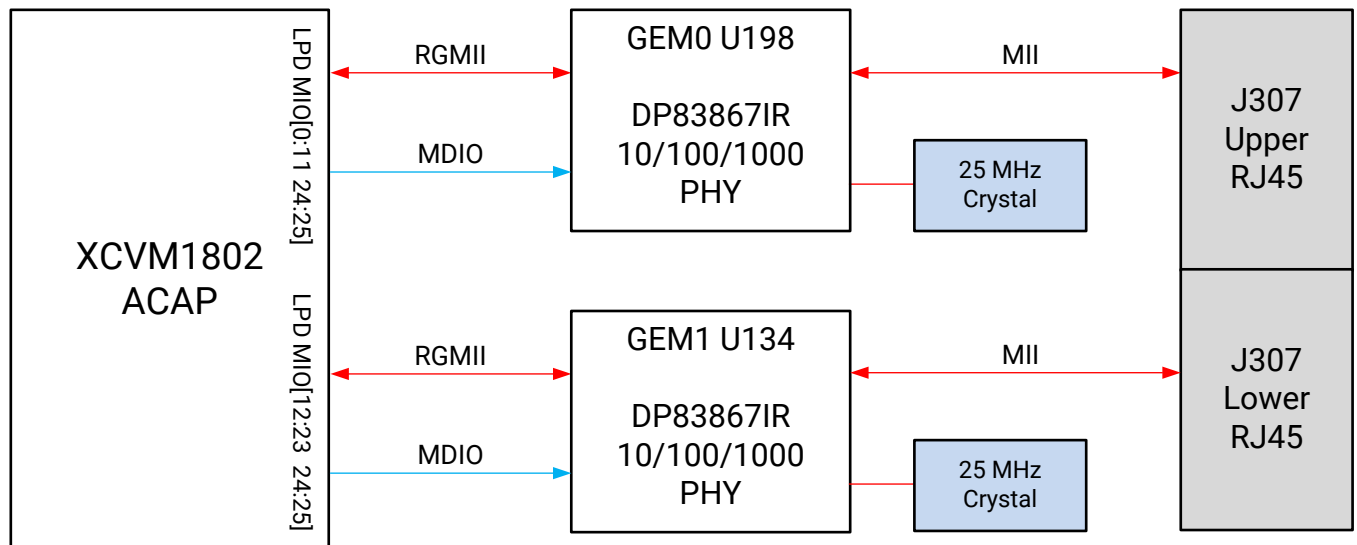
XCVM1802
ACAP

LPD MIO[0:11 24:25]

LPD MIO[12:23 24:25]

RGMII

MDIO

GEM0 U198

DP83867IR
10/100/1000
PHY

MII

25 MHz
Crystal

J307
Upper
RJ45

RGMII

MDIO

GEM1 U134

DP83867IR
10/100/1000
PHY

MII

25 MHz
Crystal

J307
Lower
RJ45